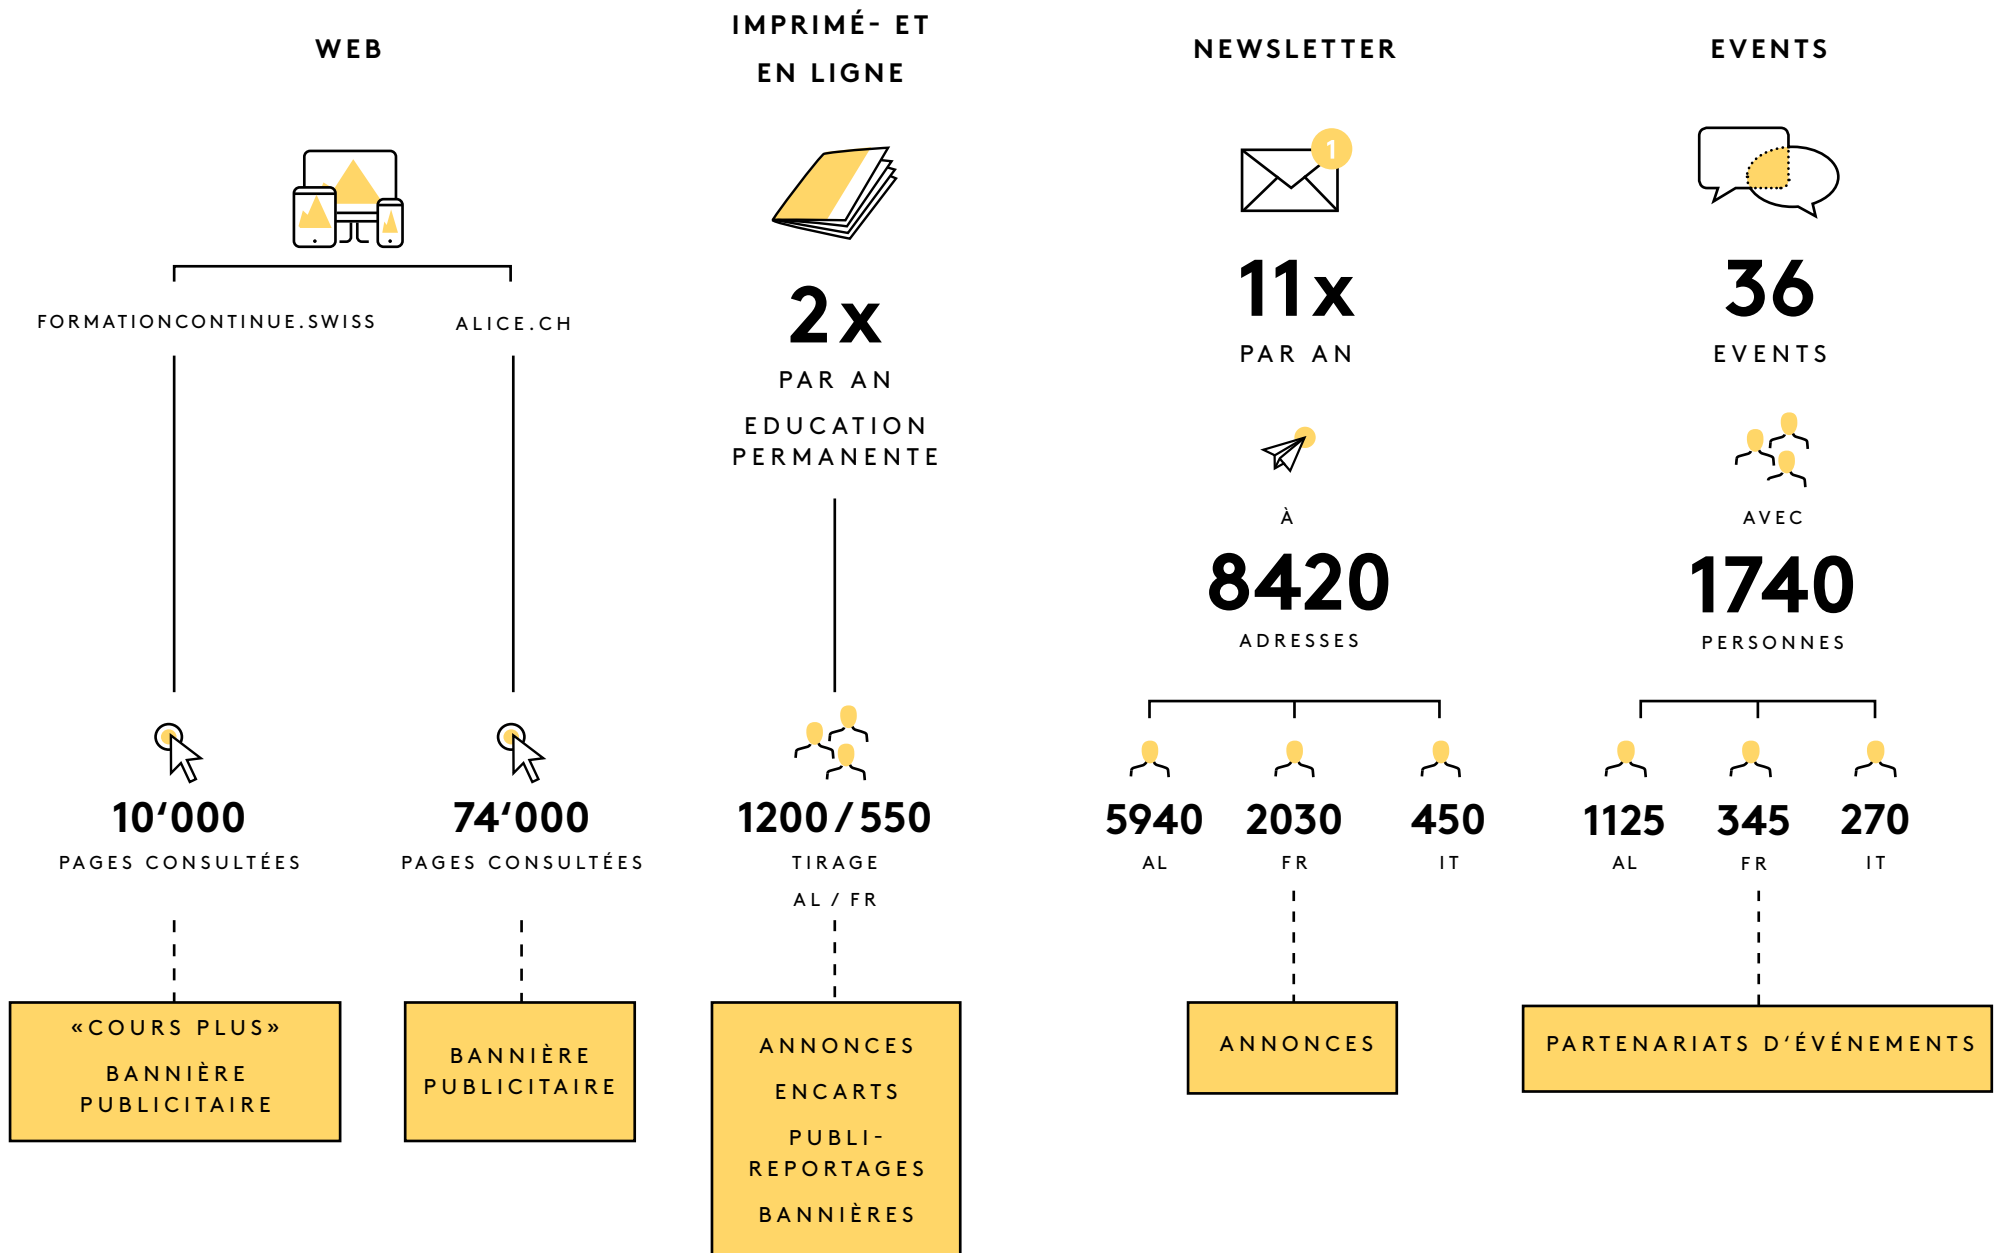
WEB

FORMATIONCONTINUE.SWISS

ALICE.CH

10‘000
PAGES CONSULTÉES

74‘000
PAGES CONSULTÉES

«COURS PLUS»
BANNIÈRE PUBLICITAIRE

BANNIÈRE PUBLICITAIRE

IMPRIMÉ- ET EN LIGNE

2x
PAR AN
EDUCATION PERMANENTE

1200 / 550
TIRAGE
AL / FR

ANNONCES
ENCARTS
PUBLI-REPORTAGES
BANNIÈRES

NEWSLETTER

1

11x
PAR AN

À
8420
ADRESSES

5940
AL
2030
FR
450
IT

ANNONCES

EVENTS

36
EVENTS

AVEC
1740
PERSONNES

1125
AL
345
FR
270
IT

PARTENARIATS D‘ÉVÉNEMENTS